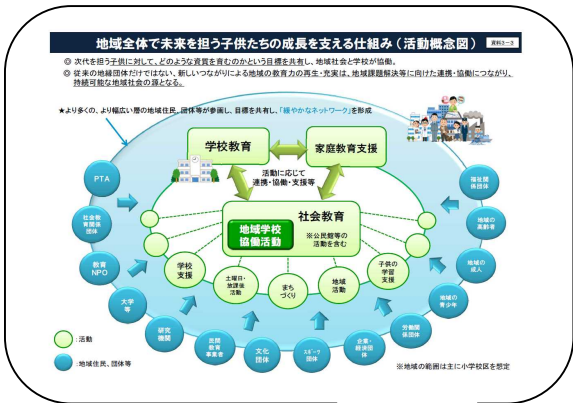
地域全体で未来を担う子供たちの成長を支える仕組み（活動概念図）

資料3－3

◎ 次代を担う子供に対して、どのような資質を育むのかという目標を共有し、地域社会と学校が協働。

◎ 従来の地域団体だけではない、新しいつながりによる地域の教育力の再生・充実は、地域課題解決等に向けた連携・協働につながり、持続可能な地域社会の源となる。

★より多くの、より幅広い層の地域住民、団体等が参画し、目標を共有し、「緩やかなネットワーク」を形成

学校教育

家庭教育支援

活動に応じて連携・協働・支援等

社会教育

地域学校協働活動

※公民館等の活動を含む

学校支援

土曜日・放課後活動

まちづくり

地域活動

子供の学習支援

PTA

社会教育関係団体

教育NPO

大学等

研究機関

民間教育事業者

文化団体

スポーツ団体

企業・経済団体

労働関係団体

地域の青少年

地域の成人

地域の高齢者

福祉関係団体

：活動

：地域住民、団体等

※地域の範囲は主に小学校区を想定